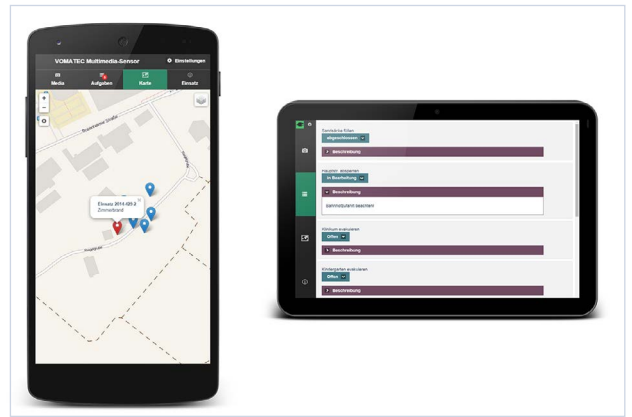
VOMATEC Multimedia-Sensor
Einstellungen
Media
Aufgaben
Karte
Einsatz
+
−
Einsatz 2011-001-3
Zimmerbrand

Gebäude Eilen
abgeschlossen
Beschreibung
Industrie evakuieren
in Bearbeitung
Beschreibung
Sammelpunkt beachten
Klinikum evakuieren
Offen
Beschreibung
Kindergarten evakuieren
Offen
Beschreibung